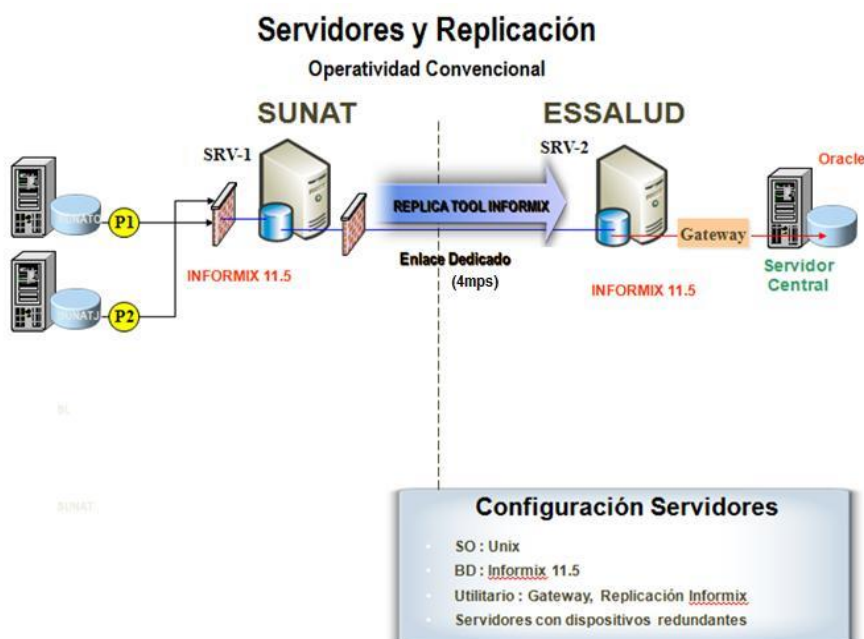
Servidores y Replicación

Operatividad Convencional

SUNAT

ESSALUD

SRV-1

SRV-2

Oracle

SUNATC

P1

SUNATJ

P2

REPLICA TOOL INFORMIX

Gateway

INFORMIX 11.5

Enlace Dedicado
(4mps)

INFORMIX 11.5

Servidor Central

BL

SUNAT

Configuración Servidores

SO : Unix

BD : Informix 11.5

Utilitario : Gateway, Replicación Informix

Servidores con dispositivos redundantes